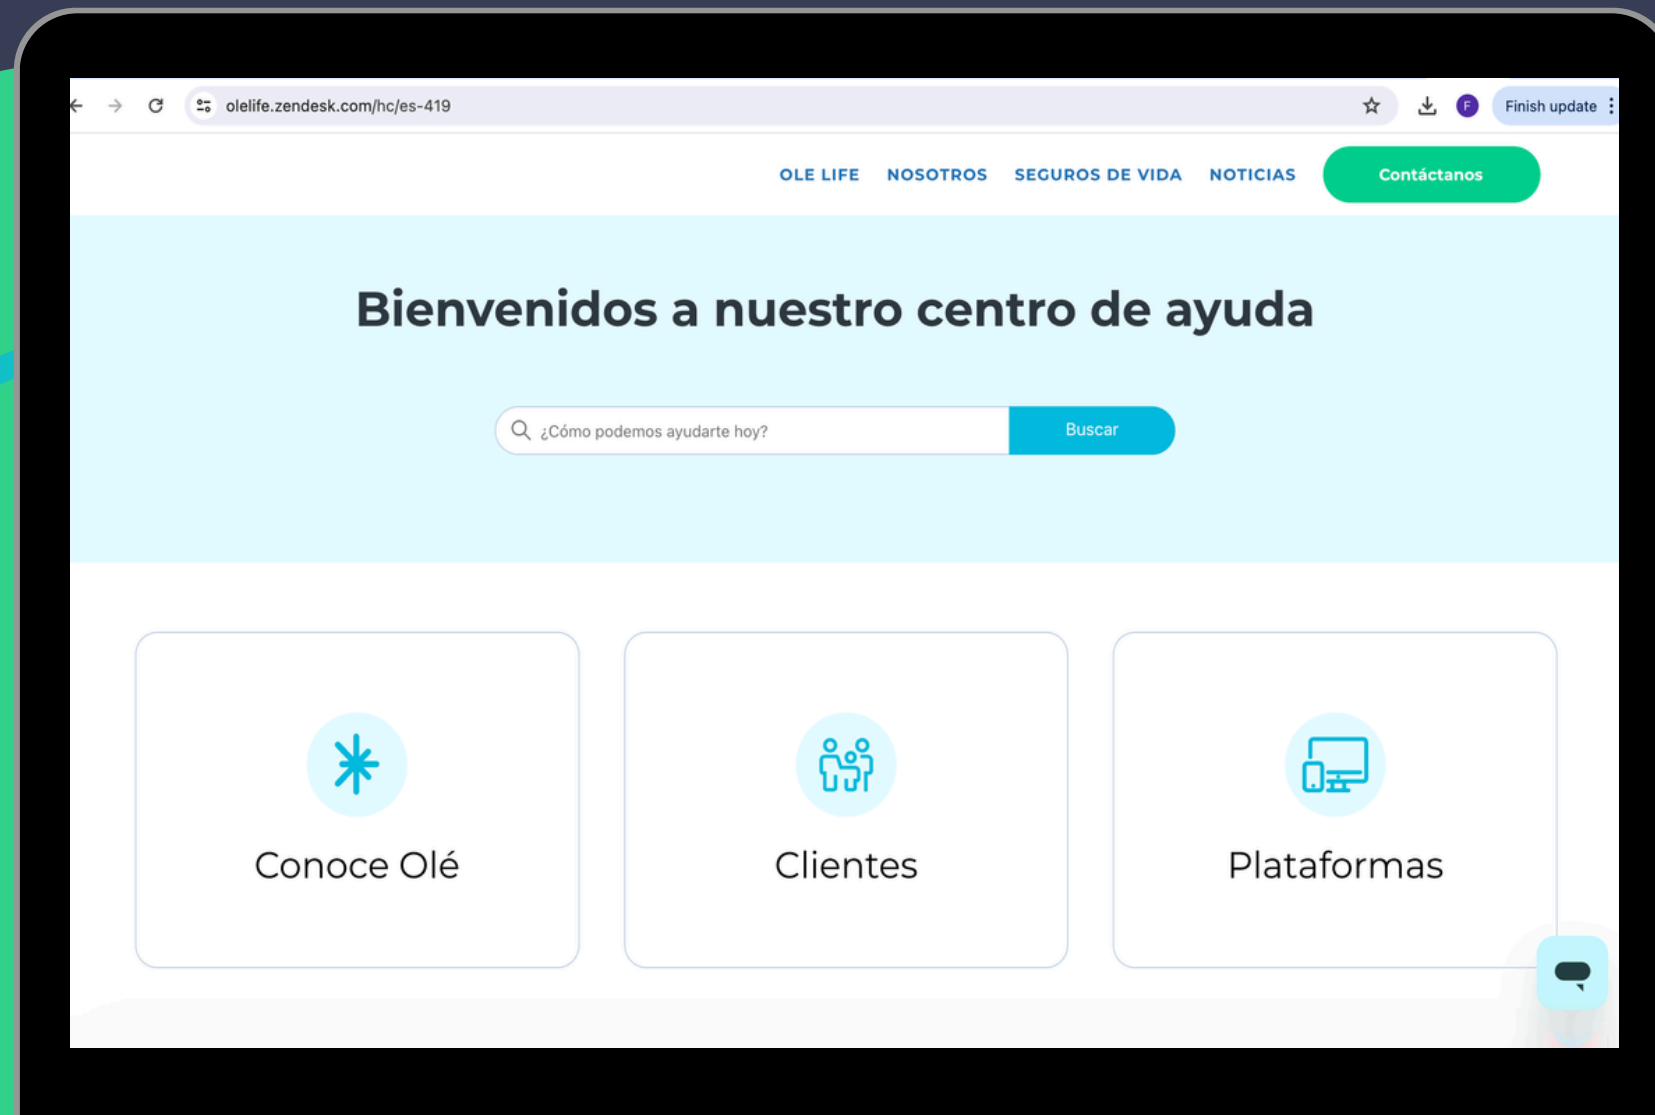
olelife.zendesk.com/hc/es-419

F Finish update

OLE LIFE NOSOTROS SEGUROS DE VIDA NOTICIAS Contáctanos

Bienvenidos a nuestro centro de ayuda

¿Cómo podemos ayudarte hoy? Buscar

Conoce Olé

Clientes

Plataformas